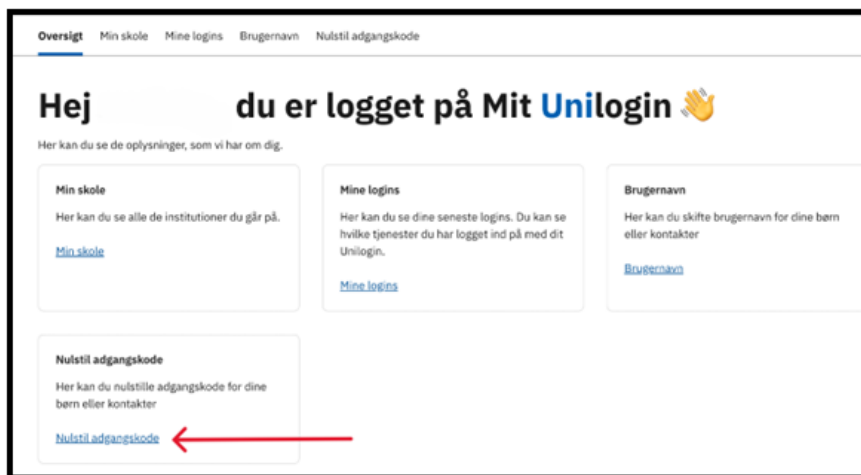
Oversigt Min skole Mine logins Brugernavn Nulstil adgangskode

Hej du er logget på Mit Unilogin 👋

Her kan du se de oplysninger, som vi har om dig.

Min skole
Her kan du se alle de institutioner du går på.
Min skole

Mine logins
Her kan du se dine seneste logins. Du kan se hvilke tjenester du har logget ind på med dit Unilogin.
Mine logins

Brugernavn
Her kan du skifte brugernavn for dine børn eller kontakter
Brugernavn

Nulstil adgangskode
Her kan du nulstille adgangskode for dine børn eller kontakter
Nulstil adgangskode